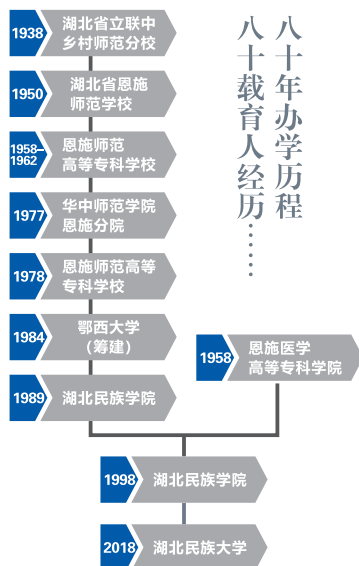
八十年办学历程
八十载育人经历……

1938 湖北省立联中乡村师范分校

1950 湖北省恩施师范学校

1958–1962 恩施师范高等专科学校

1977 华中师范学院恩施分院

1978 恩施师范高等专科学校

1984 鄂西大学（筹建）

1989 湖北民族学院

1958 恩施医学高等专科学院

1998 湖北民族学院

2018 湖北民族大学